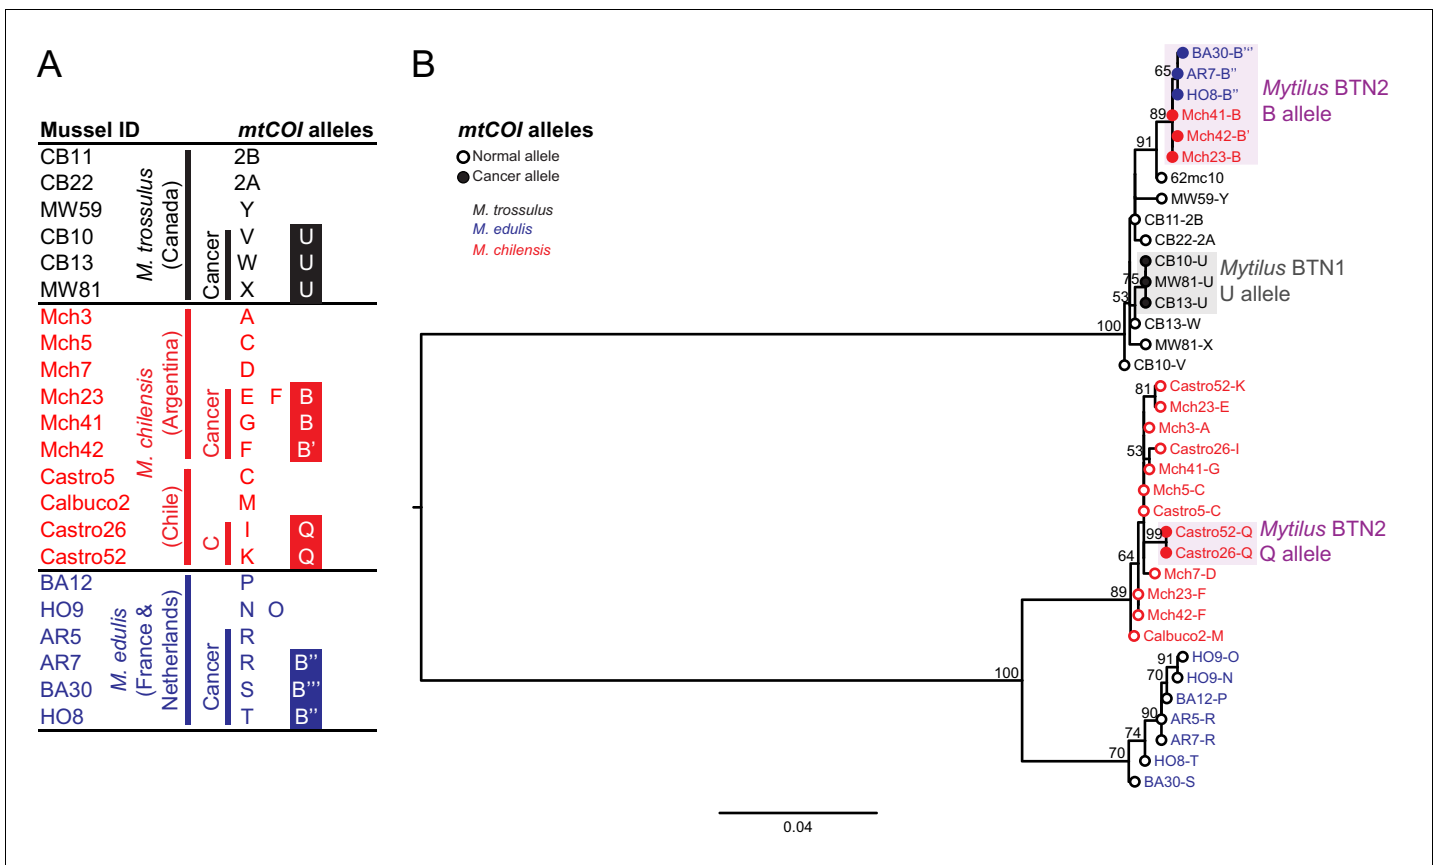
A

| Mussel ID | | | mtCOI alleles | |
|---|---|---|---|---|
| CB11 | M. trossulus (Canada) | | 2B | |
| CB22 | | | 2A | |
| MW59 | | | Y | |
| CB10 | | Cancer | V | U |
| CB13 | | | W | U |
| MW81 | | | X | U |
| Mch3 | M. chilensis (Argentina) | | A | |
| Mch5 | | | C | |
| Mch7 | | | D | |
| Mch23 | | Cancer | E F | B |
| Mch41 | | | G | B |
| Mch42 | | | F | B' |
| Castro5 | (Chile) | | C | |
| Calbuco2 | | | M | |
| Castro26 | | C | I | Q |
| Castro52 | | | K | Q |
| BA12 | M. edulis (France & Netherlands) | | P | |
| HO9 | | | N O | |
| AR5 | | Cancer | R | |
| AR7 | | | R | B'' |
| BA30 | | | S | B''' |
| HO8 | | | T | B'' |

B

mtCOI alleles
Normal allele
Cancer allele

M. trossulus
M. edulis
M. chilensis

BA30-B'''
65
AR7-B''
HO8-B''
Mytilus BTN2 B allele
89
Mch41-B
Mch42-B'
Mch23-B
91
62mc10
MW59-Y
CB11-2B
CB22-2A
CB10-U
75
MW81-U
Mytilus BTN1 U allele
53
CB13-U
100
CB13-W
MW81-X
CB10-V
81
Castro52-K
Mch23-E
Mch3-A
53
Castro26-I
Mch41-G
Mch5-C
Castro5-C
99
Castro52-Q
Mytilus BTN2 Q allele
Castro26-Q
64
Mch7-D
89
Mch23-F
Mch42-F
Calbuco2-M
91
HO9-O
70
HO9-N
100
BA12-P
90
AR5-R
74
AR7-R
70
HO8-T
BA30-S

0.04